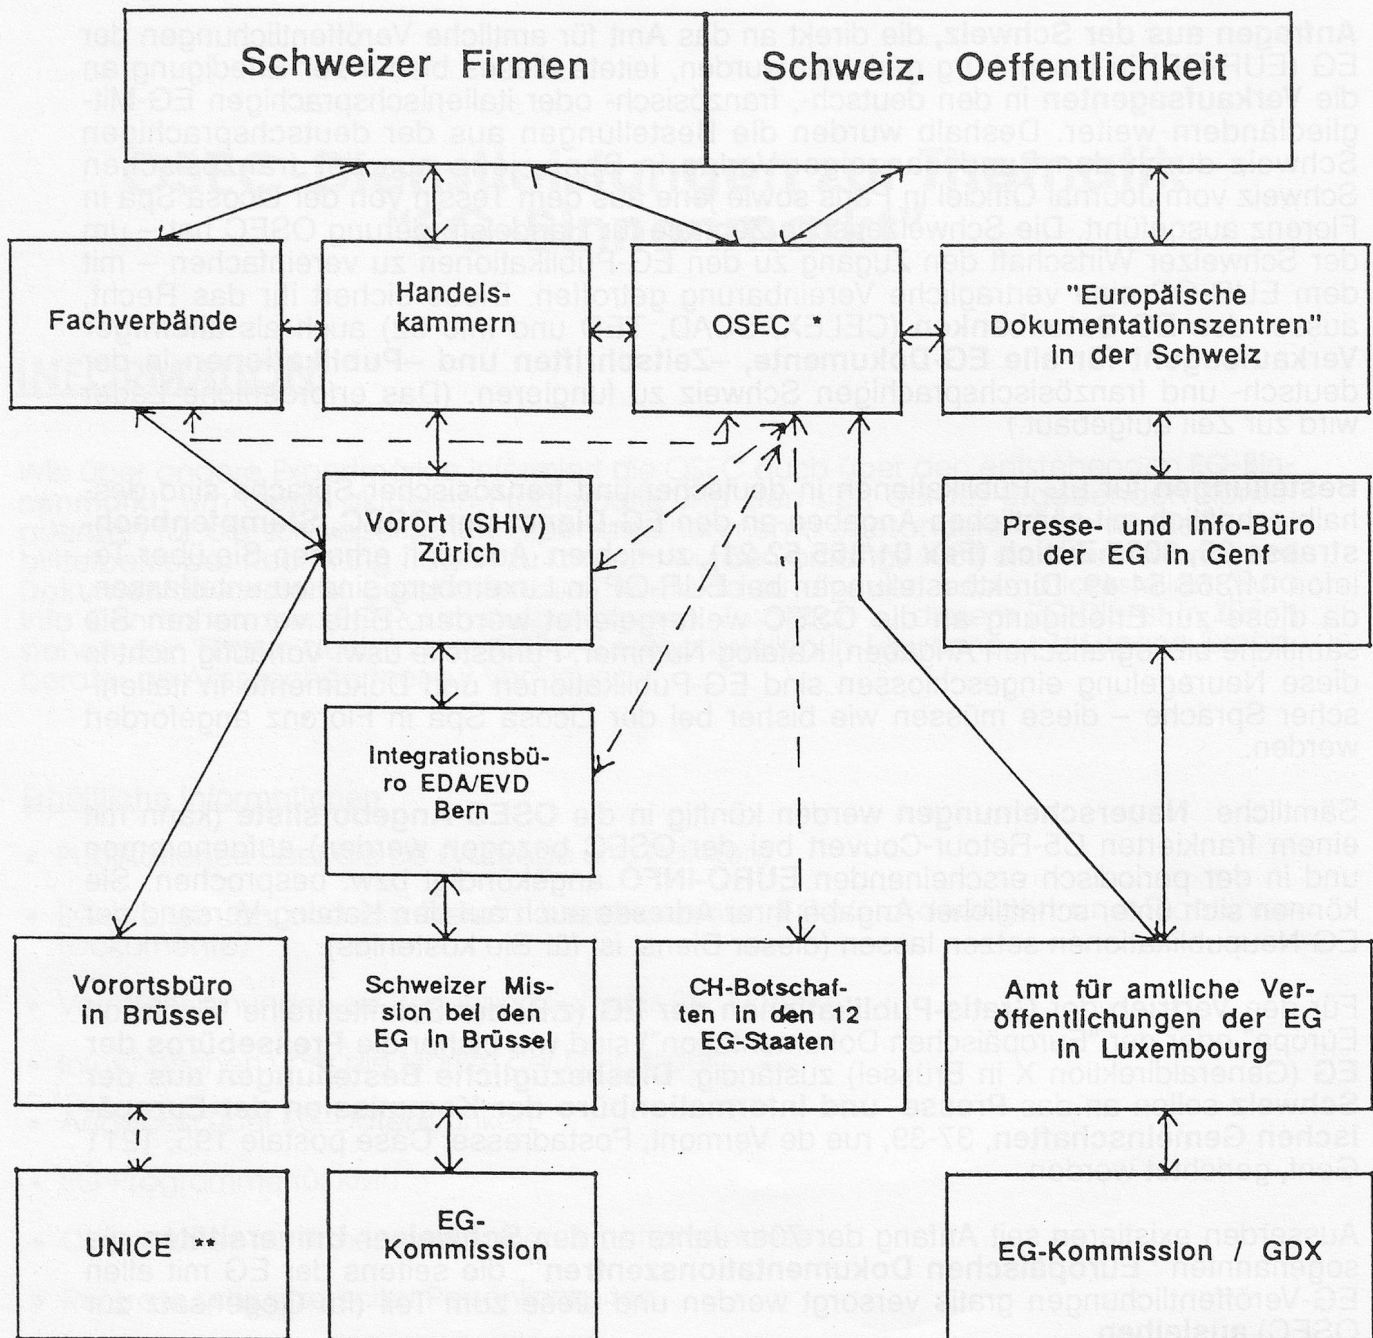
Schweizer Firmen

Schweiz. Oeffentlichkeit

Fachverbände

Handelskammern

OSEC *

"Europäische Dokumentationszentren" in der Schweiz

Vorort (SHIV) Zürich

Presse- und Info-Büro der EG in Genf

Integrationsbüro EDA/EVD Bern

Vorortsbüro in Brüssel

Schweizer Mission bei den EG in Brüssel

CH-Botschaften in den 12 EG-Staaten

Amt für amtliche Veröffentlichungen der EG in Luxembourg

UNICE **

EG-Kommission

EG-Kommission / GDX